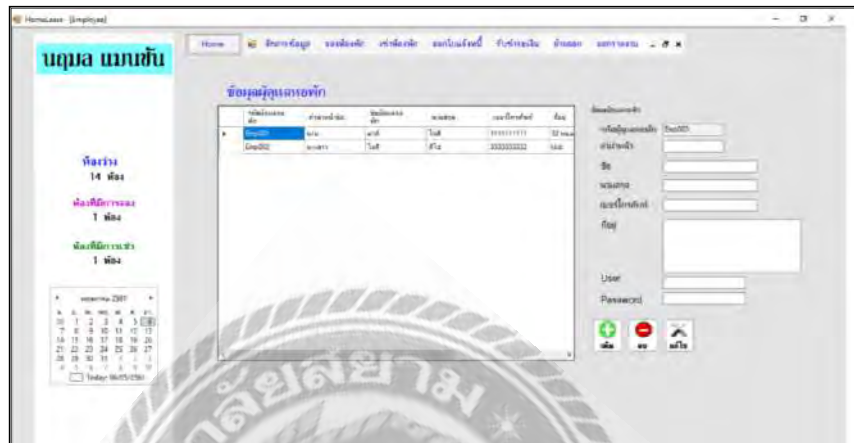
HomeLease - [Employee]

นฤมล แมนชั่น

Home | จัดการข้อมูล | จองห้องพัก | เช่าห้องพัก | ออกใบแจ้งหนี้ | รับชำระเงิน | ย้ายออก | ออกรายงาน

ห้องว่าง
14 ห้อง

ห้องที่มีการจอง
1 ห้อง

ห้องที่มีการเช่า
1 ห้อง

ข้อมูลผู้ดูแลหอพัก

| รหัสผู้ดูแลหอพัก | คำนำหน้าชื่อ | ชื่อ | นามสกุล | เบอร์โทรศัพท์ | ที่อยู่ |
|---|---|---|---|---|---|
| Emp001 | นาย | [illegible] | ใจดี | 1111111111 | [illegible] |
| Emp002 | นางสาว | ใจดี | ดีใจ | 2222222222 | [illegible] |

ข้อมูลผู้ดูแลหอพัก
รหัสผู้ดูแลหอพัก Emp001
คำนำหน้า
ชื่อ
นามสกุล
เบอร์โทรศัพท์
ที่อยู่
User
Password
เพิ่ม ลบ แก้ไข

Today: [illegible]